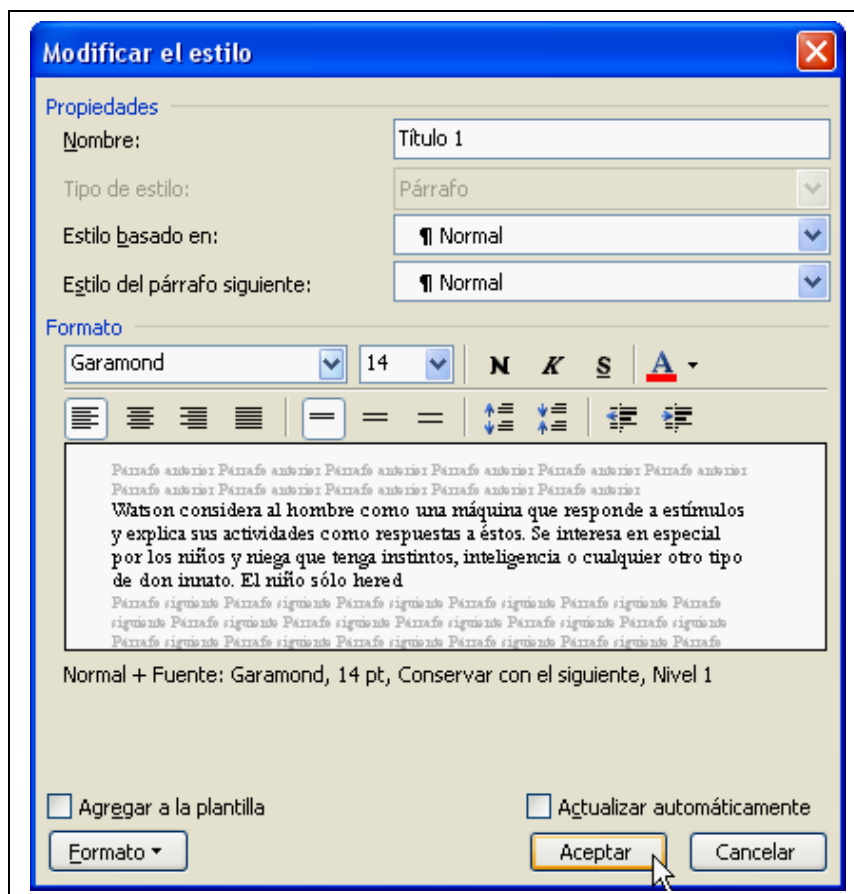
Modificar el estilo

Propiedades

Nombre: Título 1

Tipo de estilo: Párrafo

Estilo basado en: ¶ Normal

Estilo del párrafo siguiente: ¶ Normal

Formato

Garamond 14 N K S A

Párrafo anterior Párrafo anterior Párrafo anterior Párrafo anterior Párrafo anterior Párrafo anterior Párrafo anterior Párrafo anterior Párrafo anterior Párrafo anterior

Watson considera al hombre como una máquina que responde a estímulos y explica sus actividades como respuestas a éstos. Se interesa en especial por los niños y niega que tenga instintos, inteligencia o cualquier otro tipo de don innato. El niño sólo hered

Párrafo siguiente Párrafo siguiente Párrafo siguiente Párrafo siguiente Párrafo siguiente Párrafo siguiente Párrafo siguiente Párrafo siguiente Párrafo siguiente Párrafo siguiente Párrafo siguiente Párrafo siguiente Párrafo siguiente Párrafo siguiente Párrafo siguiente Párrafo siguiente Párrafo siguiente Párrafo siguiente

Normal + Fuente: Garamond, 14 pt, Conservar con el siguiente, Nivel 1

Agregar a la plantilla

Actualizar automáticamente

Formato ▾

Aceptar

Cancelar